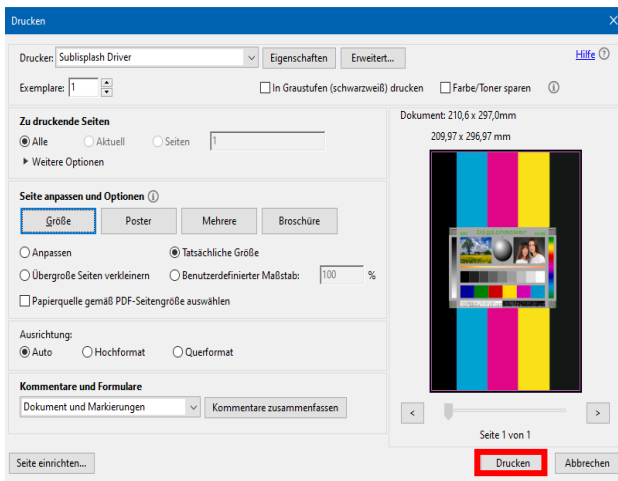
Drucken

Drucker: Sublisplash Driver
Eigenschaften
Erweitert...
Hilfe
Exemplare: 1
In Graustufen (schwarzweiß) drucken
Farbe/Toner sparen

Zu druckende Seiten
Alle
Aktuell
Seiten 1
Weitere Optionen

Seite anpassen und Optionen
Größe
Poster
Mehrere
Broschüre
Anpassen
Tatsächliche Größe
Übergroße Seiten verkleinern
Benutzerdefinierter Maßstab: 100 %
Papierquelle gemäß PDF-Seitengröße auswählen

Ausrichtung:
Auto
Hochformat
Querformat

Kommentare und Formulare
Dokument und Markierungen
Kommentare zusammenfassen

Dokument: 210,6 x 297,0mm
209,97 x 296,97 mm

Seite 1 von 1

Seite einrichten...
Drucken
Abbrechen